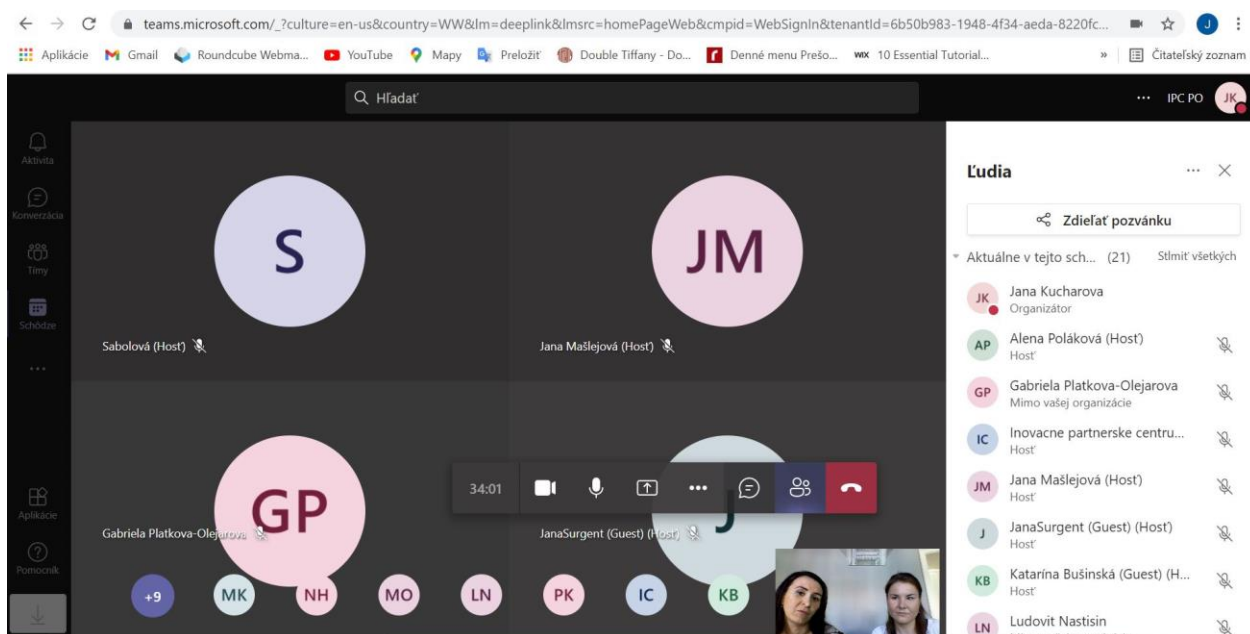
teams.microsoft.com/_?culture=en-us&country=WW&lm=deeplink&lmsrc=homePageWeb&cmpid=WebSignIn&tenantId=6b50b983-1948-4f34-aeda-8220fc...

Aplikácie Gmail Roundcube Webma... YouTube Mapy Preložiť Double Tiffany - Do... Denné menu Prešo... 10 Essential Tutorial... » Čitateľský zoznam

Hľadať

... IPC PO JK

Aktivita
Konverzácia
Tímy
Schôdze
...
Aplikácie
Pomocník

S
Sabolová (Hosť)

JM
Jana Mašlejová (Hosť)

GP
Gabriela Platkova-Olejarova

J
JanaSurgent (Guest) (Hosť)

34:01

+9 MK NH MO LN PK IC KB

Ľudia

Zdieľať pozvánku

Aktuálne v tejto sch... (21) Stlmiť všetkých

JK Jana Kucharova
Organizátor

AP Alena Poláková (Hosť)
Hosť

GP Gabriela Platkova-Olejarova
Mimo vašej organizácie

IC Inovacne partnerske centru...
Hosť

JM Jana Mašlejová (Hosť)
Hosť

J JanaSurgent (Guest) (Hosť)
Hosť

KB Katarína Bušinská (Guest) (H...
Hosť

LN Ludovit Nastisin